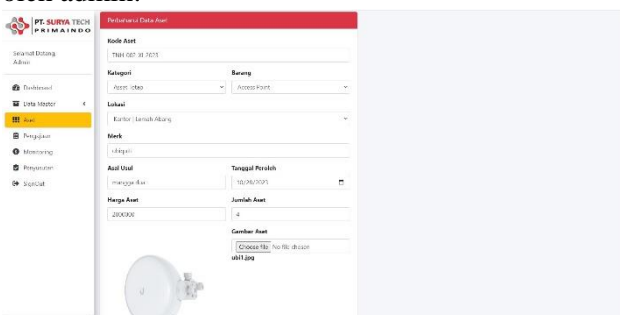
oleh admin.

PT. SURYA TECH PRIMAINDO

Selamat Datang, Admin

Dashboard

Data Master

Aset

Pengajuan

Monitoring

Persetujuan

SignOut

Perbaharui Data Aset

Kode Aset

TNH 087 31 7025

Kategori

Aset tetap

Barang

Access Point

Lokasi

Kantor | Lemah Abang

Merk

ubiquiti

Asal Usul

mangga dua

Tanggal Peroleh

10/20/2025

Harga Aset

2800000

Jumlah Aset

4

Gambar Aset

Choose file No file chosen

ubi1.jpg